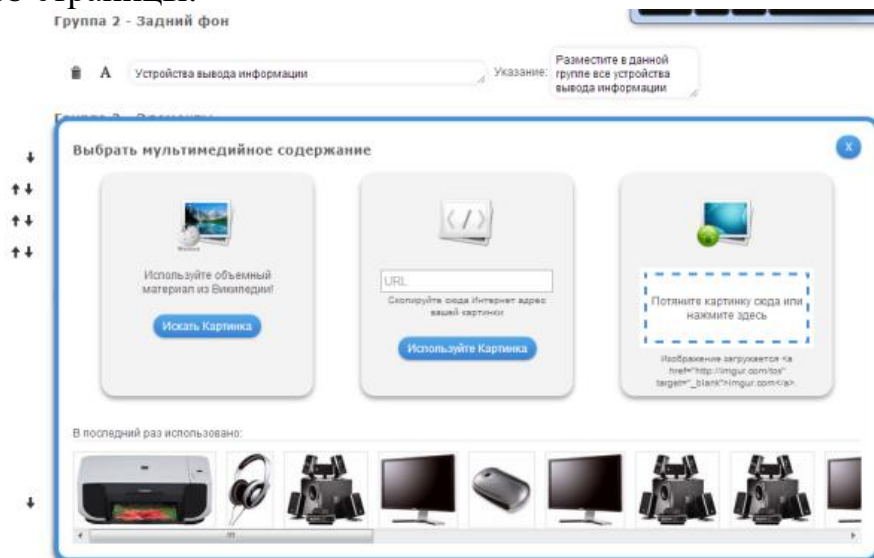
Группа 2 - Задний фон

Устройства вывода информации

Указание: Разместите в данной группе все устройства вывода информации

Выбрать мультимедийное содержание

x

Используйте объемный материал из Википедии!

Искать Картинка

URL

Скопируйте сюда Интернет адрес вашей картинки

Используйте Картинка

Потяните картинку сюда или нажмите здесь

Изображение загружается <a href="http://imgur.com/tos" target="_blank">imgur.com</a>.

В последний раз использовано: